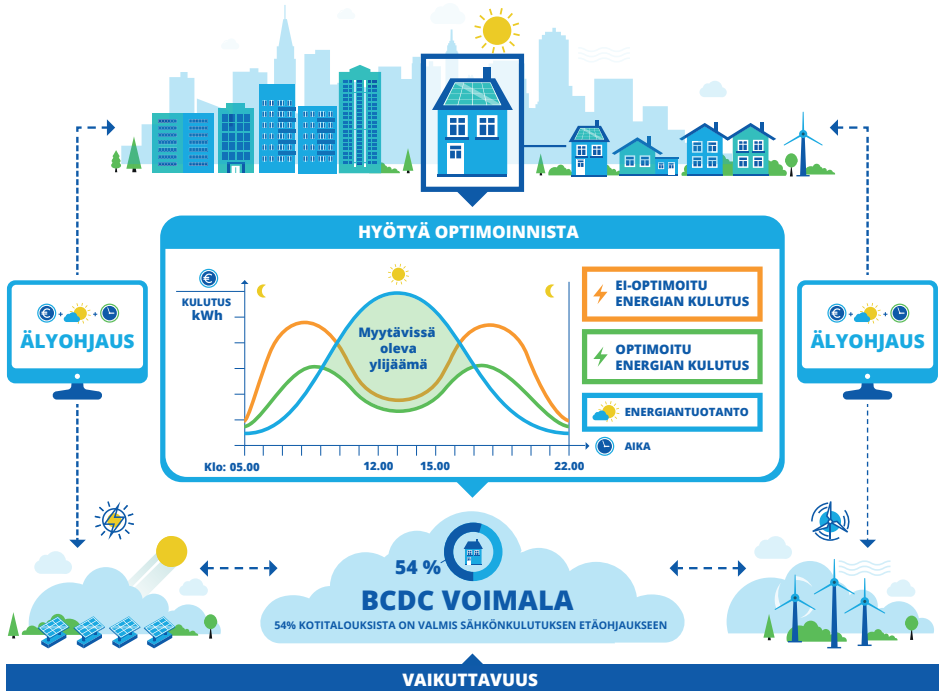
HYÖTYÄ OPTIMOINNISTA

€
KULUTUS
kWh

Myytävissä oleva ylijäämä

EI-OPTIMOITU ENERGIAN KULUTUS

OPTIMOITU ENERGIAN KULUTUS

ENERGIANTUOTANTO

AIKA

Klo: 05.00 12.00 15.00 22.00

ÄLYOHJAUS

ÄLYOHJAUS

54 %

BCDC VOIMALA

54% KOTITALOUKSISTA ON VALMIS SÄHKÖNKULUTUKSEN ETÄOHJAUKSEEN

VAIKUTTAVUUS